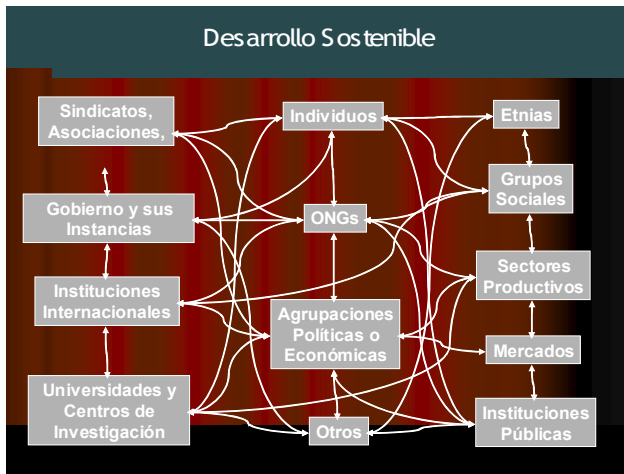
Desarrollo Sostenible

Sindicatos, Asociaciones,

Individuos

Etnias

Gobierno y sus Instancias

ONGs

Grupos Sociales

Instituciones Internacionales

Agrupaciones Políticas o Económicas

Sectores Productivos

Mercados

Universidades y Centros de Investigación

Otros

Instituciones Públicas